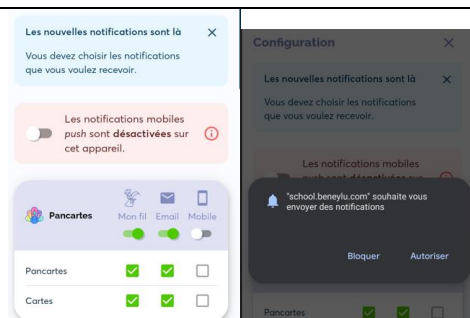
Les nouvelles notifications sont là ×

Vous devez choisir les notifications que vous voulez recevoir.

Les notifications mobiles *push* sont **désactivées** sur cet appareil.

| Pancartes | Mon fil | Email | Mobile |
|---|---|---|---|
| Pancartes | ☑ | ☑ | ☐ |
| Cartes | ☑ | ☑ | ☐ |

Configuration ×

Les nouvelles notifications sont là ×

Vous devez choisir les notifications que vous voulez recevoir.

Les notifications mobiles

"school.beneylu.com" souhaite vous envoyer des notifications

Bloquer Autoriser

Pancartes